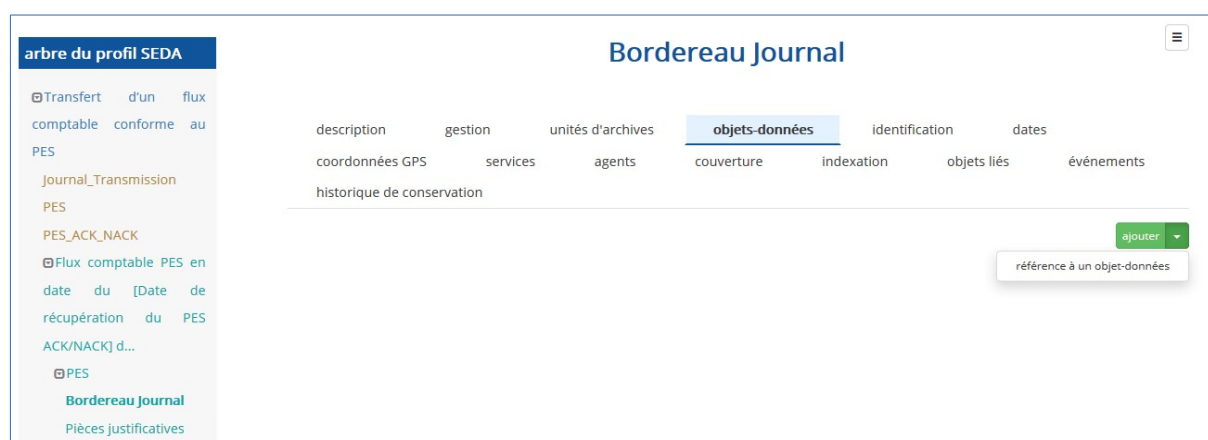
arbre du profil SEDA

⊟Transfert d'un flux comptable conforme au PES

Journal_Transmission

PES

PES_ACK_NACK

⊟Flux comptable PES en date du [Date de récupération du PES ACK/NACK] d...

⊟PES

Bordereau Journal

Pièces justificatives

Bordereau Journal

≡

description gestion unités d'archives objets-données identification dates coordonnées GPS services agents couverture indexation objets liés événements historique de conservation

ajouter

référence à un objet-données